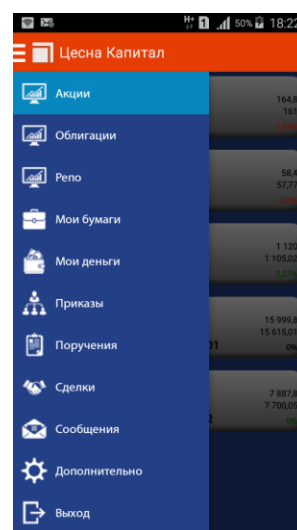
H+ 1 50% 18:22

Цесна Капитал

Акции

Облигации

Репо

Мои бумаги

Мои деньги

Приказы

Поручения

Сделки

Сообщения

Дополнительно

Выход

164,8
161
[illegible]

58,4
57,77
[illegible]

1 120
1 105,02
1,37%

01
15 999,8
15 615,01
0%

2
7 887,0
7 700,0
0%